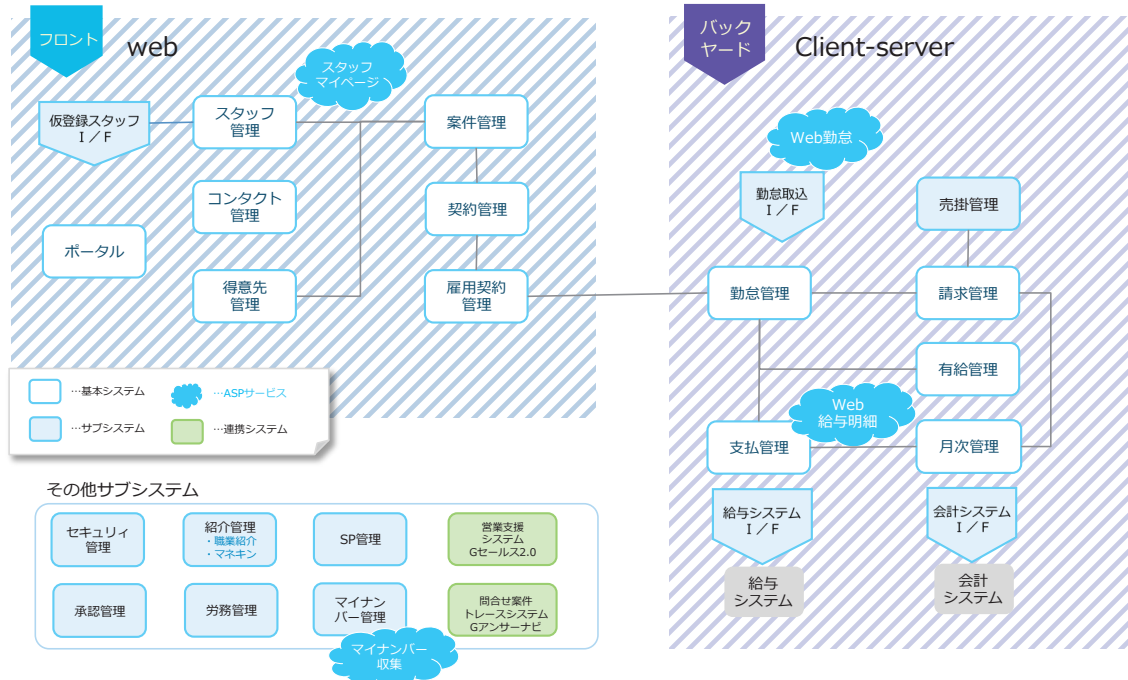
フロント

web

スタッフマイページ

仮登録スタッフ I／F

スタッフ管理

案件管理

コンタクト管理

契約管理

ポータル

得意先管理

雇用契約管理

…基本システム

…ASPサービス

…サブシステム

…連携システム

バックヤード

Client-server

Web勤怠

勤怠取込 I／F

売掛管理

勤怠管理

請求管理

有給管理

Web給与明細

支払管理

月次管理

給与システム I／F

会計システム I／F

給与システム

会計システム

その他サブシステム

セキュリティ管理

紹介管理 ・職業紹介 ・マネキン

SP管理

営業支援システム Gセールス2.0

承認管理

労務管理

マイナンバー管理

問合せ案件トレースシステム Gアンサーナビ

マイナンバー収集